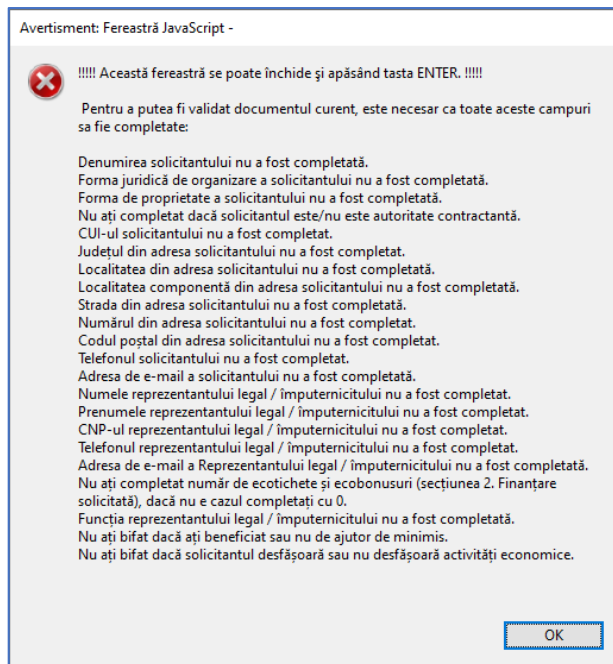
Avertisment: Fereastră JavaScript -

!!!!! Această fereastră se poate închide şi apăsând tasta ENTER. !!!!!

Pentru a putea fi validat documentul curent, este necesar ca toate aceste campuri sa fie completate:

Denumirea solicitantului nu a fost completată.
Forma juridică de organizare a solicitantului nu a fost completată.
Forma de proprietate a solicitantului nu a fost completată.
Nu ați completat dacă solicitantul este/nu este autoritate contractantă.
CUI-ul solicitantului nu a fost completat.
Județul din adresa solicitantului nu a fost completat.
Localitatea din adresa solicitantului nu a fost completată.
Localitatea componentă din adresa solicitantului nu a fost completată.
Strada din adresa solicitantului nu a fost completată.
Numărul din adresa solicitantului nu a fost completat.
Codul poștal din adresa solicitantului nu a fost completat.
Telefonul solicitantului nu a fost completat.
Adresa de e-mail a solicitantului nu a fost completată.
Numele reprezentantului legal / împuternicitului nu a fost completat.
Prenumele reprezentantului legal / împuternicitului nu a fost completat.
CNP-ul reprezentantului legal / împuternicitului nu a fost completat.
Telefonul reprezentantului legal / împuternicitului nu a fost completat.
Adresa de e-mail a Reprezentantului legal / împuternicitului nu a fost completată.
Nu ați completat număr de ecotichete și ecobonusuri (secțiunea 2. Finanțare solicitată), dacă nu e cazul completați cu 0.
Funcția reprezentantului legal / împuternicitului nu a fost completată.
Nu ați bifat dacă ați beneficiat sau nu de ajutor de minimis.
Nu ați bifat dacă solicitantul desfășoară sau nu desfășoară activități economice.

OK